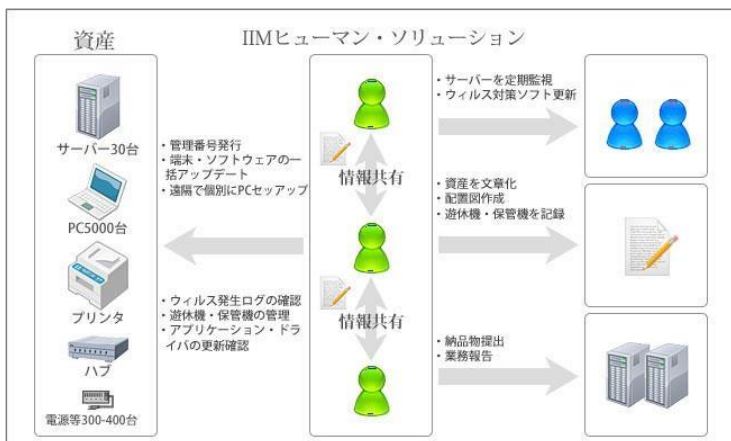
資産

IIMヒューマン・ソリューション

サーバー30台

PC5000台

プリンタ

ハブ

電源等300-400台

・管理番号発行
・端末・ソフトウェアの一括アップデート
・遠隔で個別にPCセッアップ

・ウィルス発生ログの確認
・遊休機・保管機の管理
・アプリケーション・ドライバの更新確認

情報共有

情報共有

・サーバーを定期監視
・ウィルス対策ソフト更新

・資産を文章化
・配置図作成
・遊休機・保管機を記録

・納品物提出
・業務報告